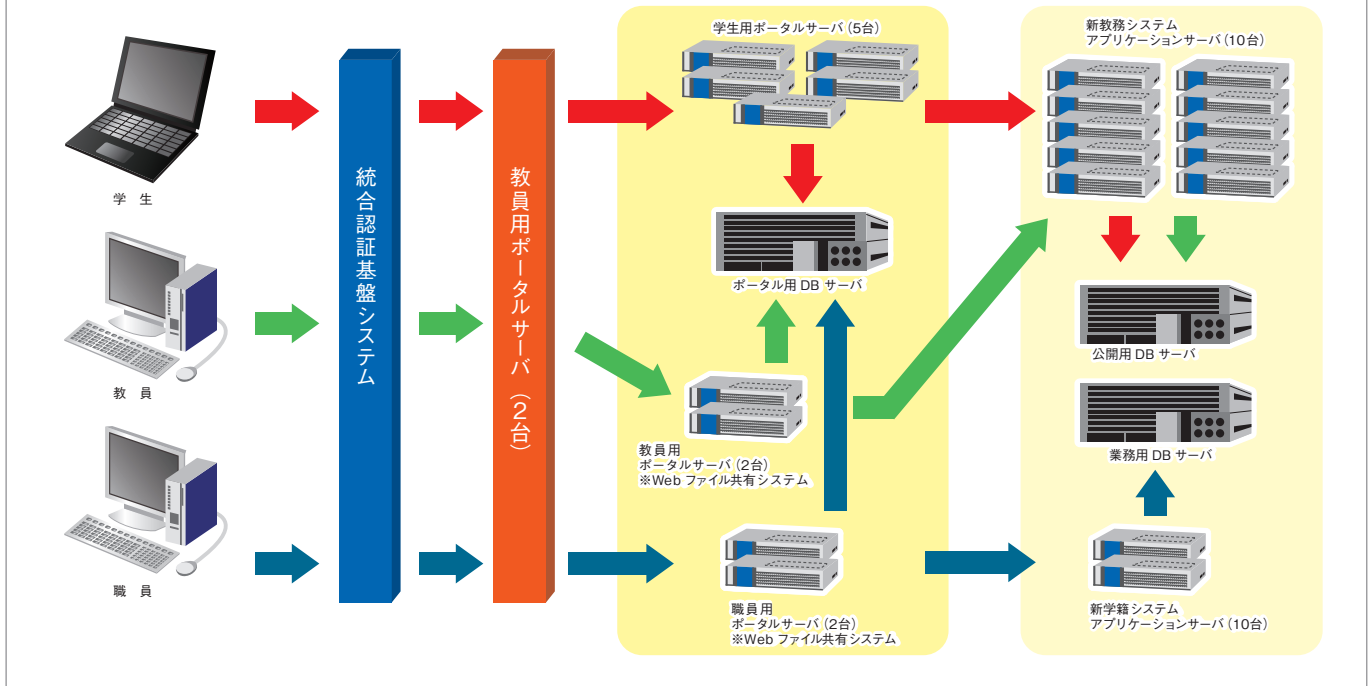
学生

教員

職員

統合認証基盤システム

教員用ポータルサーバ（2台）

学生用ポータルサーバ（5台）

ポータル用 DB サーバ

教員用
ポータルサーバ（2台）
※Web ファイル共有システム

職員用
ポータルサーバ（2台）
※Web ファイル共有システム

新教務システム
アプリケーションサーバ（10台）

公開用 DB サーバ

業務用 DB サーバ

新学籍システム
アプリケーションサーバ（10台）